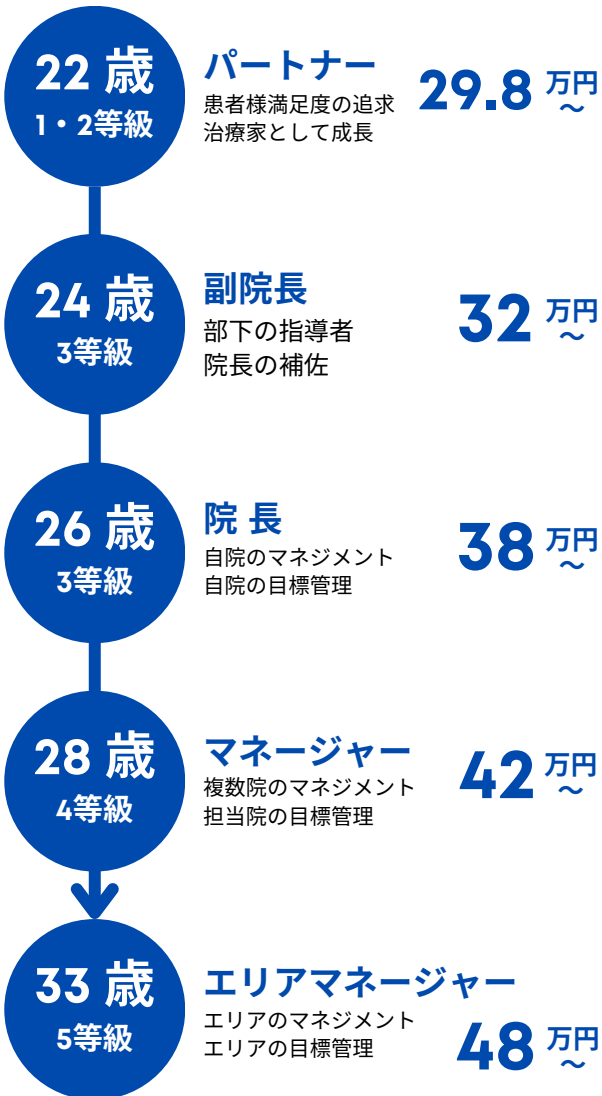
22 歳
1・2等級

パートナー
患者様満足度の追求
治療家として成長

29.8 万円
〜

24 歳
3等級

副院長
部下の指導者
院長の補佐

32 万円
〜

26 歳
3等級

院 長
自院のマネジメント
自院の目標管理

38 万円
〜

28 歳
4等級

マネージャー
複数院のマネジメント
担当院の目標管理

42 万円
〜

33 歳
5等級

エリアマネージャー
エリアのマネジメント
エリアの目標管理

48 万円
〜